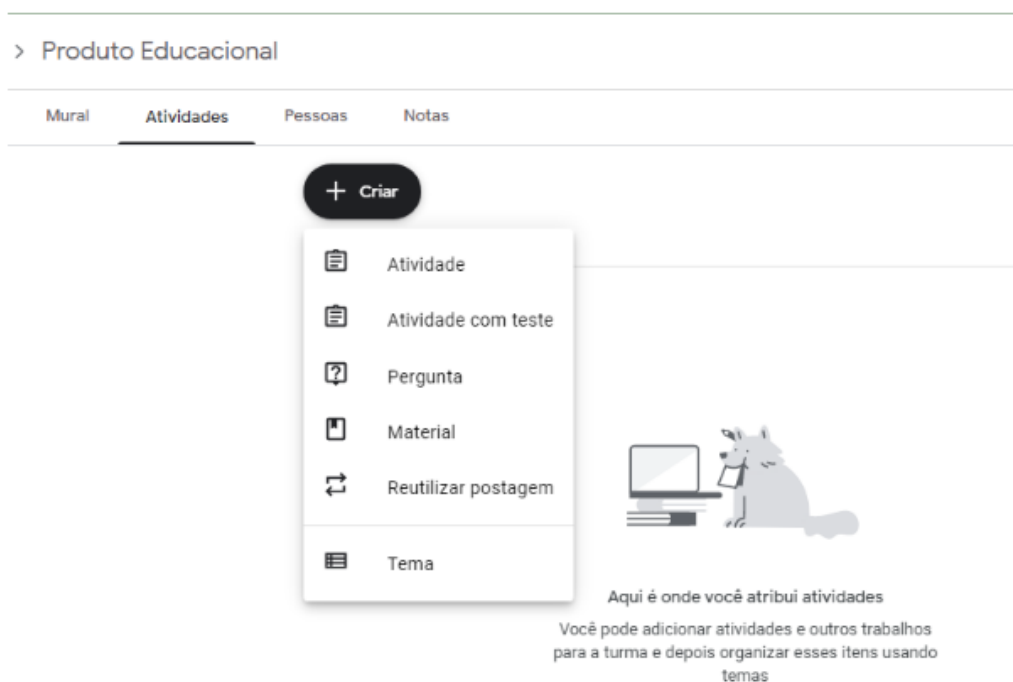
> Produto Educacional

Mural Atividades Pessoas Notas

+ Criar

Atividade

Atividade com teste

Pergunta

Material

Reutilizar postagem

Tema

Aqui é onde você atribui atividades

Você pode adicionar atividades e outros trabalhos para a turma e depois organizar esses itens usando temas